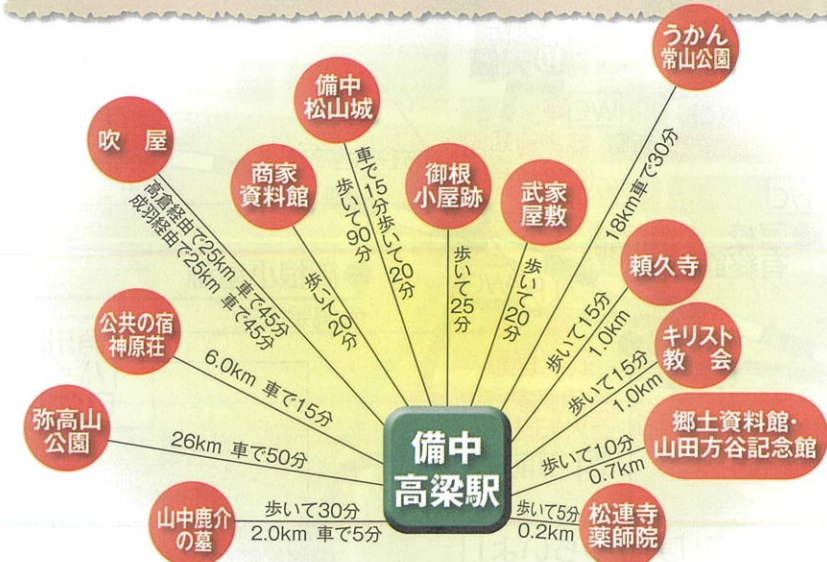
備中高梁駅

うかん常山公園
18km車で30分

備中松山城
車で15分歩いて20分

御根小屋跡
歩いて25分

武家屋敷
歩いて20分

商家資料館
歩いて20分

吹屋
高倉経由で25km 車で45分
成羽経由で25km 車で45分

頼久寺
歩いて15分
1.0km

キリスト教会
歩いて15分
1.0km

郷土資料館・山田方谷記念館
歩いて10分
0.7km

松連寺薬師院
歩いて5分
0.2km

公共の宿神原荘
6.0km 車で15分

弥高山公園
26km 車で50分

山中鹿介の墓
歩いて30分
2.0km 車で5分